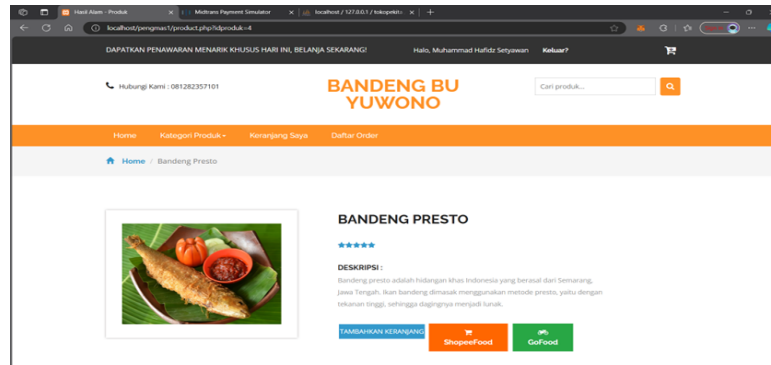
Hasil Alam - Produk
Midtrans Payment Simulator
localhost / 127.0.0.1 / tokopekis
localhost/pengmas1/product.php?idproduk=4

DAPATKAN PENAWARAN MENARIK KHUSUS HARI INI, BELANJA SEKARANG!
Halo, Muhammad Hafidz Setyawan
Keluar?

Hubungi Kami : 081282357101

BANDENG BU YUWONO

Cari produk...

Home
Kategori Produk
Keranjang Saya
Daftar Order

Home / Bandeng Presto

BANDENG PRESTO

DESKRIPSI :

Bandeng presto adalah hidangan khas Indonesia yang berasal dari Semarang, Jawa Tengah. Ikan bandeng dimasak menggunakan metode presto, yaitu dengan tekanan tinggi, sehingga dagingnya menjadi lunak.

TAMBAHKAN KERANJANG
ShopeeFood
GoFood